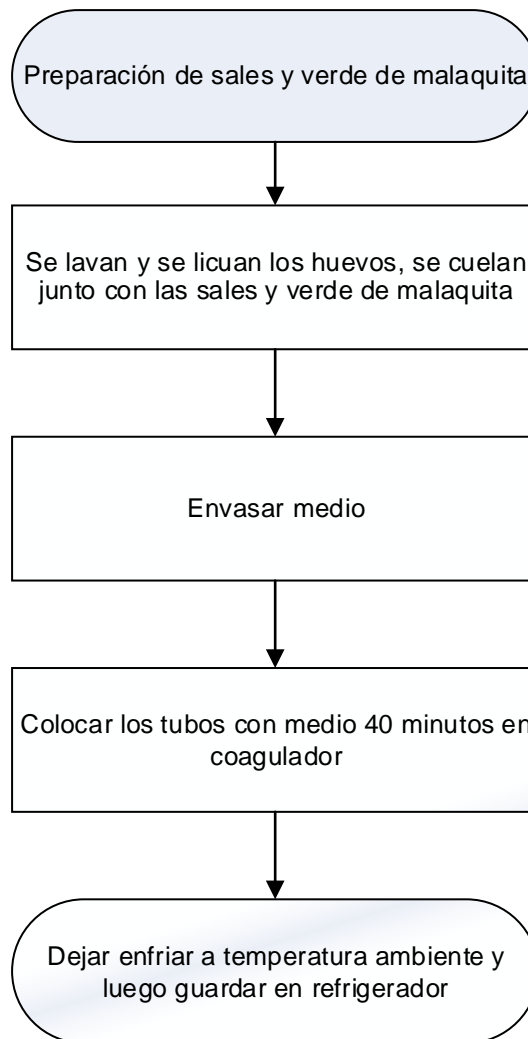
Preparación de sales y verde de malaquita

Se lavan y se licuan los huevos, se cuelan junto con las sales y verde de malaquita

Envasar medio

Colocar los tubos con medio 40 minutos en coagulador

Dejar enfriar a temperatura ambiente y luego guardar en refrigerador